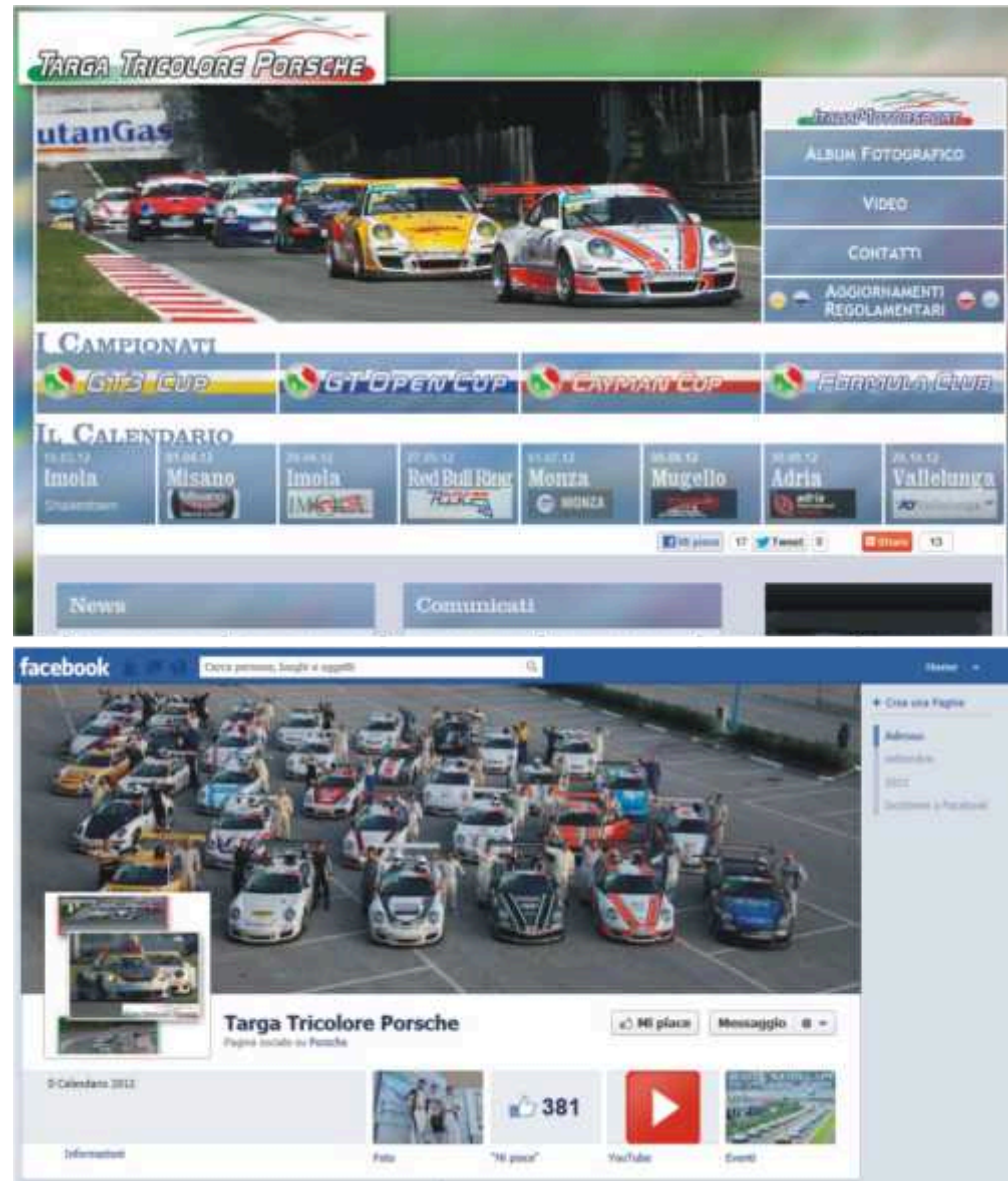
TARGA TRICOLORE PORSCHE

utanGas

ALBUM FOTOGRAFICO
VIDEO
CONTATTI
AGGIORNAMENTI REGOLAMENTARI

I CAMPIONATI
GT3 CUP
GT OPEN CUP
CAYMAN CUP
FORMULA CLUB

IL CALENDARIO
Imola
Misano
Imola
Red Bull Ring
Monza
Mugello
Adria
Vallelunga

Mi piace 17 Tweet 0 Share 13

News
Comunicati

facebook
Cerca persone, luoghi e oggetti
Home
+ Crea una Pagina

Targa Tricolore Porsche
Mi piace
Messaggio

Calendario 2012
381
Informazioni
Foto
"Mi piace"
YouTube
Eventi